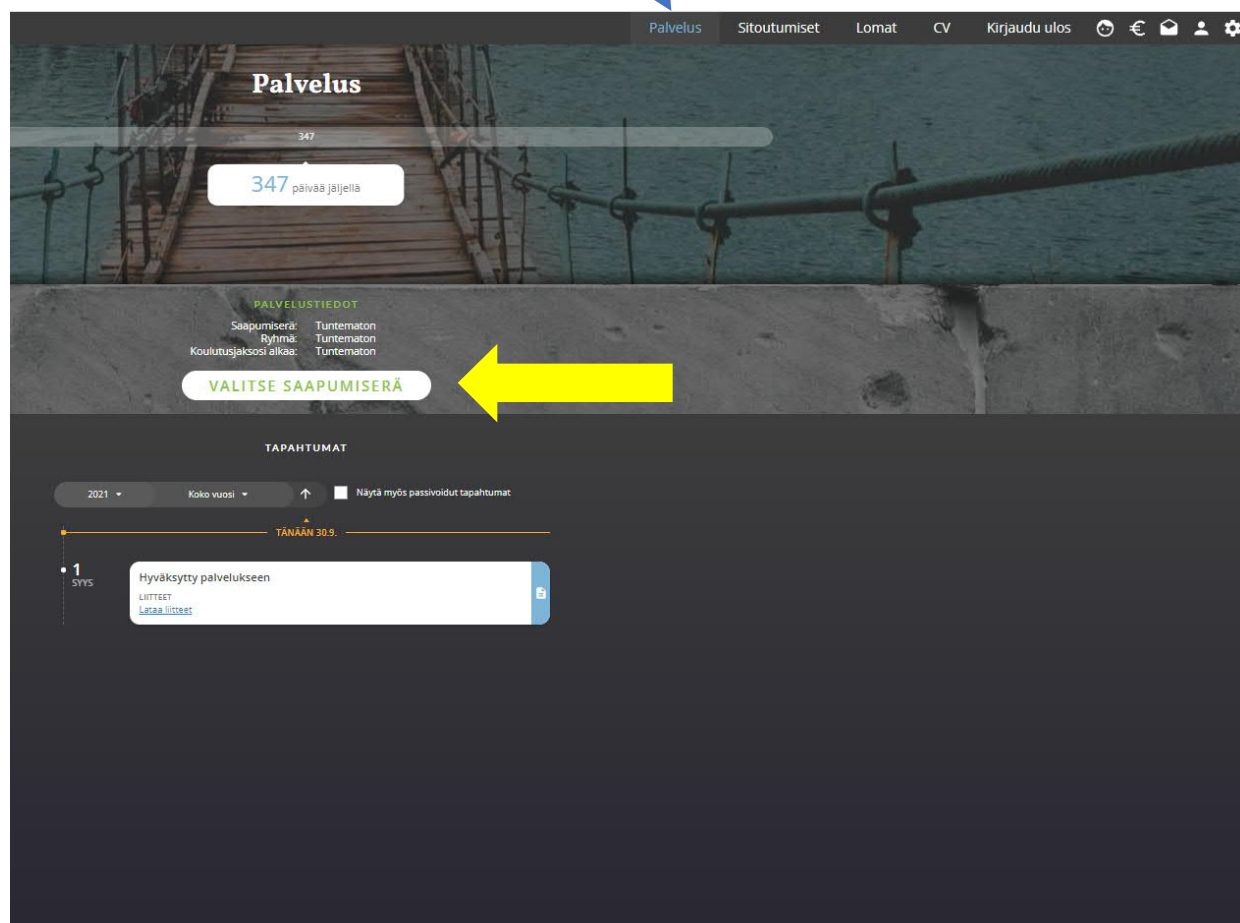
Palvelus Sitoutumiset Lomat CV Kirjaudu ulos

Palvelus

347

347 päivää jäljellä

PALVELUSTIEDOT
Saapumiserä: Tuntematon
Ryhmä: Tuntematon
Koulutusjaksosi alkaa: Tuntematon

VALITSE SAAPUMISERÄ

TAPAHTUMAT

2021 Koko vuosi Näytä myös passivoidut tapahtumat

TÄNÄÄN 30.9.

1
SYYS

Hyväksytty palvelukseen
LIITTEET
Lataa liitteet